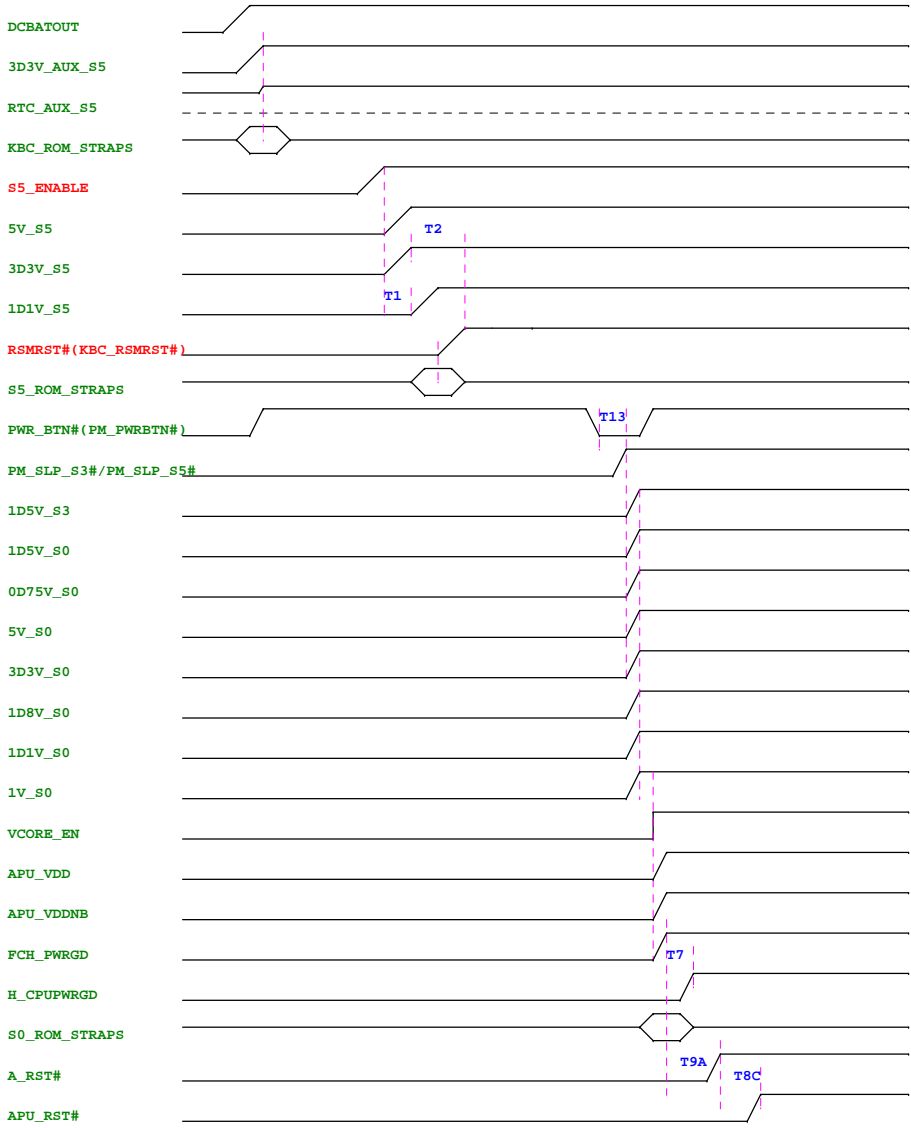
DCBATOUT
3D3V_AUX_S5
RTC_AUX_S5
KBC_ROM_STRAPS
S5_ENABLE
5V_S5
T2
3D3V_S5
T1
1D1V_S5
RSMRST#(KBC_RSMRST#)
S5_ROM_STRAPS
PWR_BTN#(PM_PWRBTN#)
T13
PM_SLP_S3#/PM_SLP_S5#
1D5V_S3
1D5V_S0
0D75V_S0
5V_S0
3D3V_S0
1D8V_S0
1D1V_S0
1V_S0
VCORE_EN
APU_VDD
APU_VDDNB
FCH_PWRGD
T7
H_CPUPWRGD
S0_ROM_STRAPS
T9A
A_RST#
T8C
APU_RST#